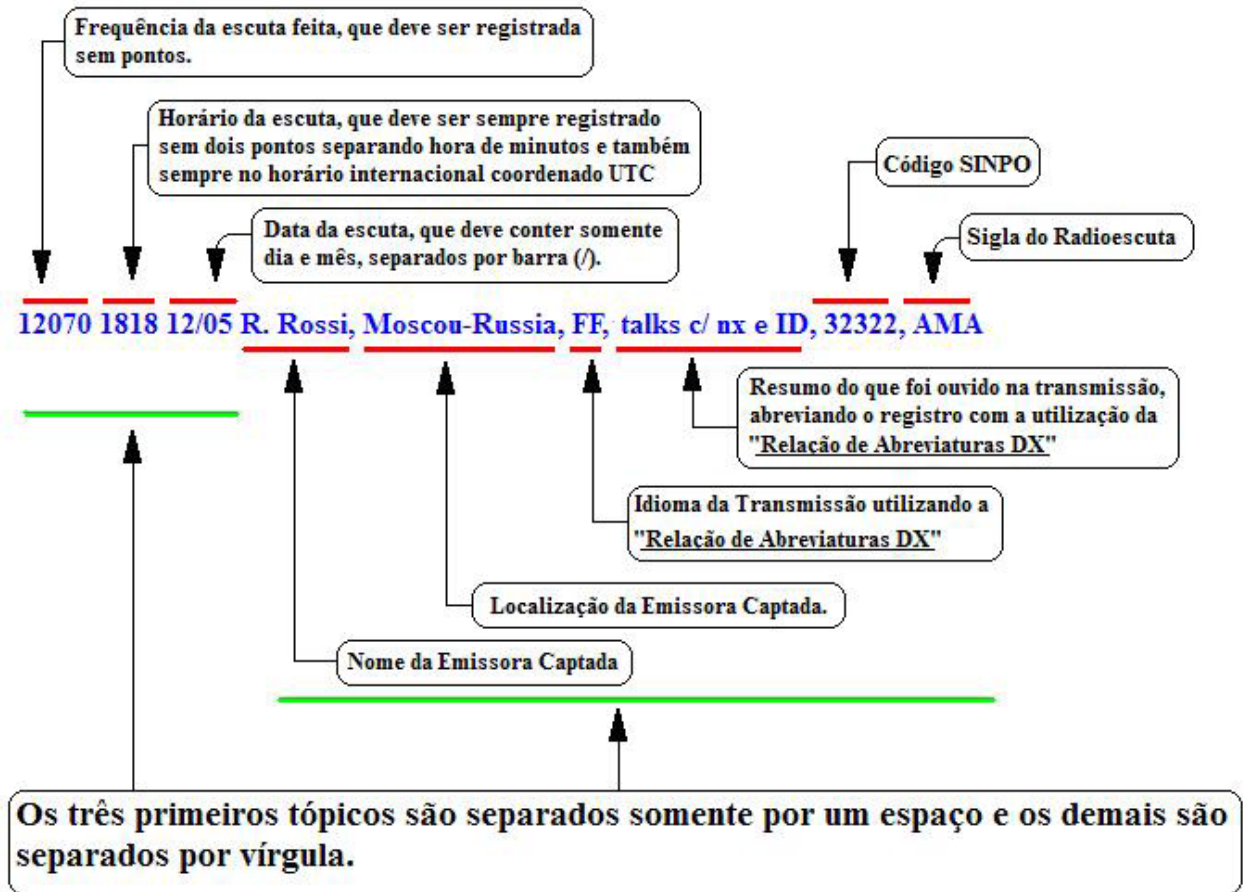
Frequência da escuta feita, que deve ser registrada sem pontos.

Horário da escuta, que deve ser sempre registrado sem dois pontos separando hora de minutos e também sempre no horário internacional coordenado UTC

Código SINPO

Data da escuta, que deve conter somente dia e mês, separados por barra (/).

Sigla do Radioescuta

12070 1818 12/05 R. Rossi, Moscou-Russia, FF, talks c/ nx e ID, 32322, AMA

Resumo do que foi ouvido na transmissão, abreviando o registro com a utilização da "Relação de Abreviaturas DX"

Idioma da Transmissão utilizando a "Relação de Abreviaturas DX"

Localização da Emissora Captada.

Nome da Emissora Captada

Os três primeiros tópicos são separados somente por um espaço e os demais são separados por vírgula.